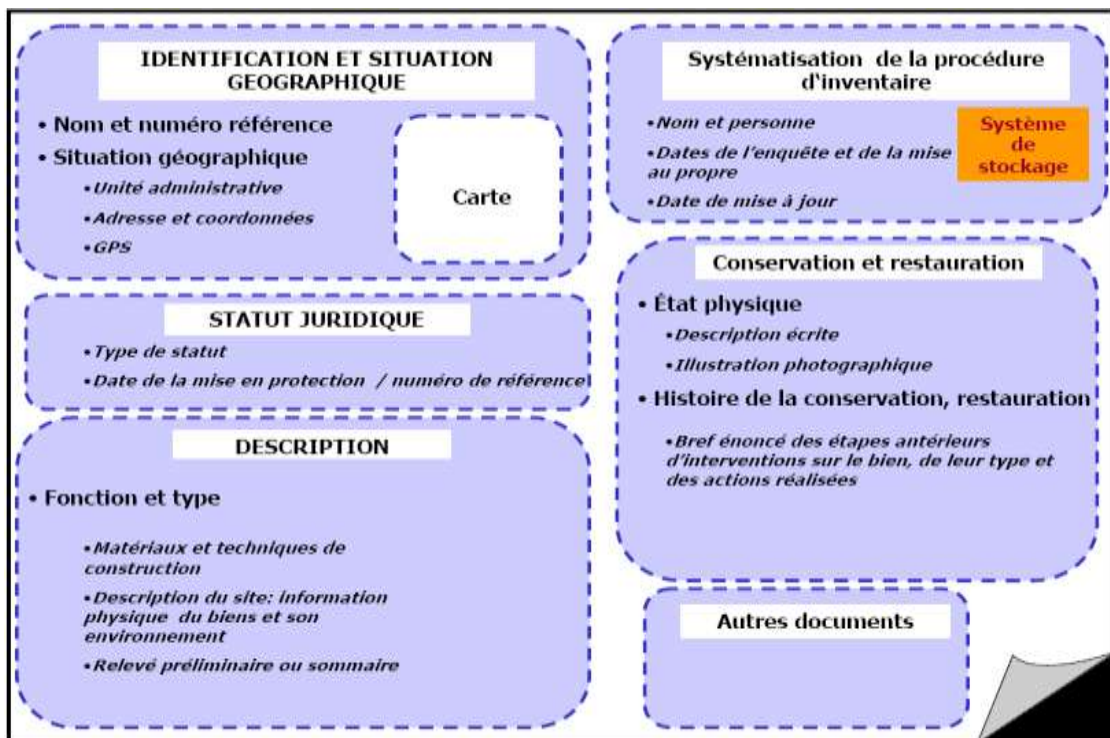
IDENTIFICATION ET SITUATION GEOGRAPHIQUE

• Nom et numéro référence
• Situation géographique
•Unité administrative
•Adresse et coordonnées
•GPS

Carte

STATUT JURIDIQUE

•Type de statut
•Date de la mise en protection / numéro de référence

DESCRIPTION

• Fonction et type
•Matériaux et techniques de construction
•Description du site: information physique du biens et son environnement
•Relevé préliminaire ou sommaire

Systématisation de la procédure d'inventaire

•Nom et personne
•Dates de l'enquête et de la mise au propre
•Date de mise à jour

Système de stockage

Conservation et restauration

• État physique
•Description écrite
•Illustration photographique
• Histoire de la conservation, restauration
•Bref énoncé des étapes antérieurs d'interventions sur le bien, de leur type et des actions réalisées

Autres documents